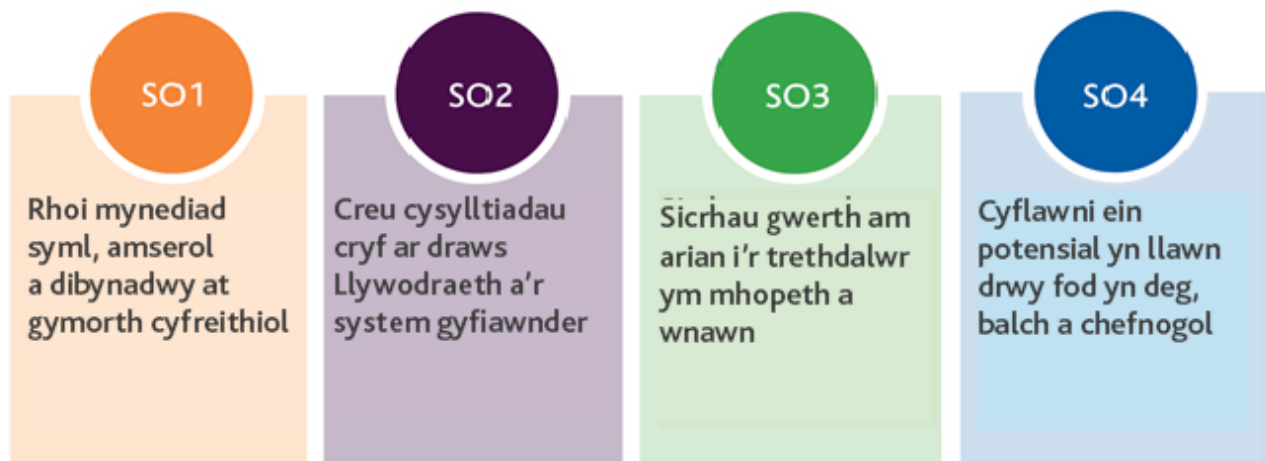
SO1

Rhoi mynediad syml, amserol a dibynadwy at gymorth cyfreithiol

SO2

Creu cysylltiadau cryf ar draws Llywodraeth a'r system gyfiawnder

SO3

Sicrhau gwerth am arian i'r trethdalwr ym mhopeth a wnawn

SO4

Cyflawni ein potensial yn llawn drwy fod yn deg, balch a chefnogol